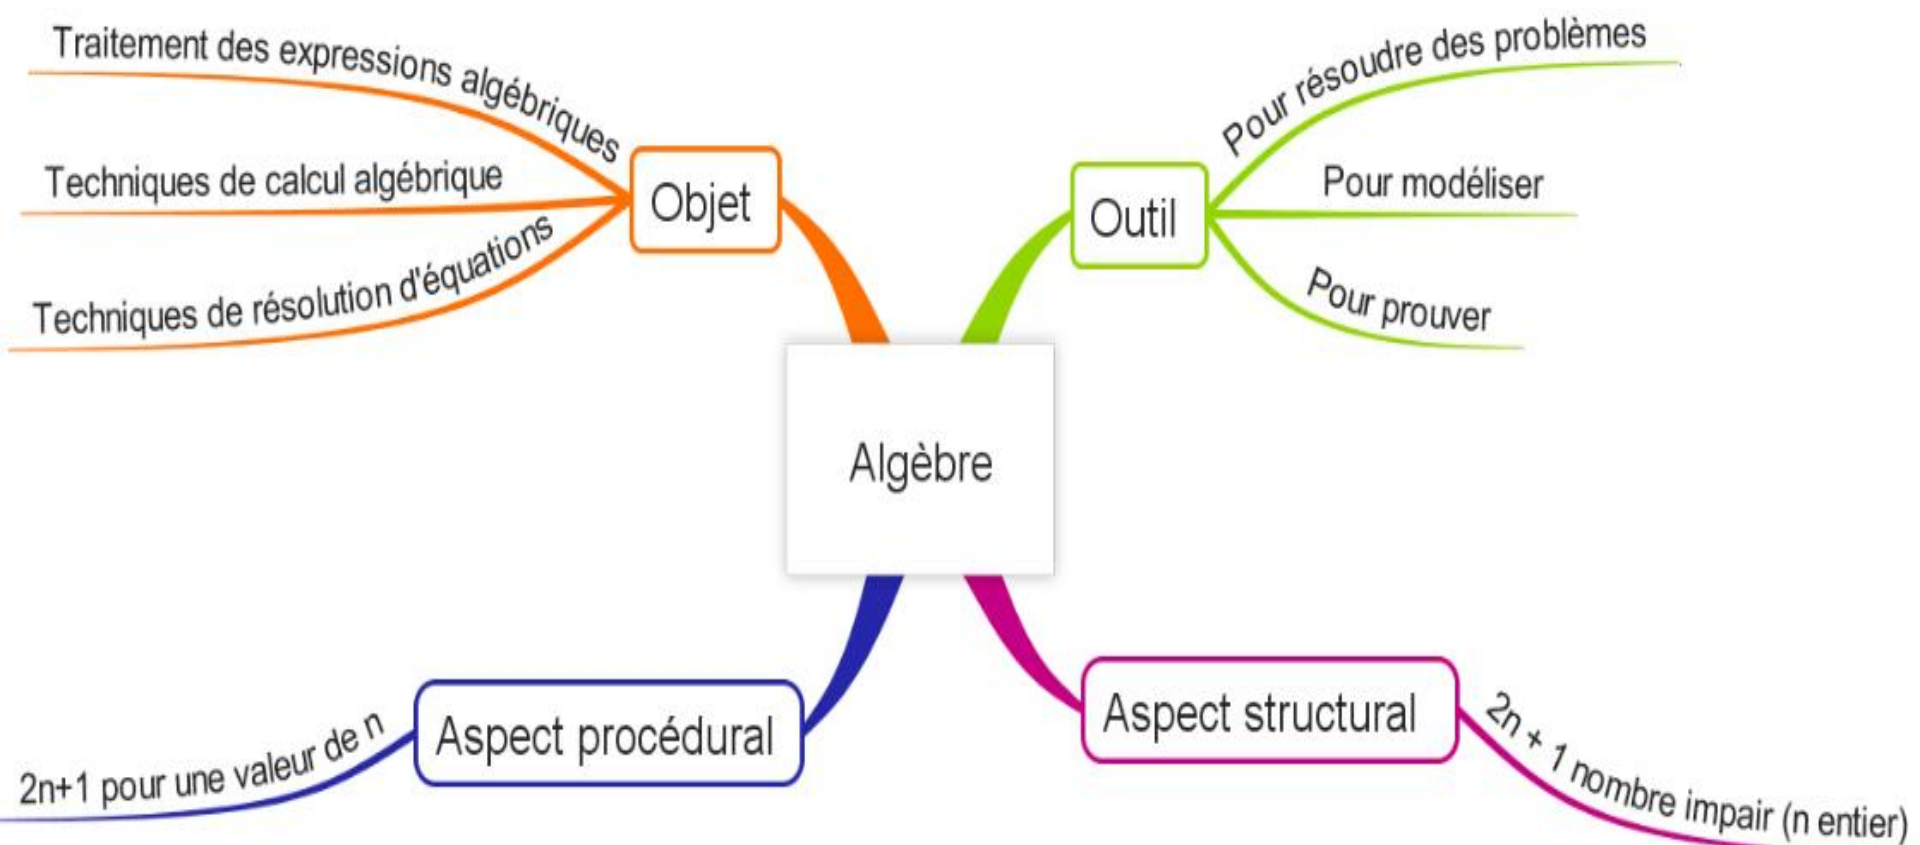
Algèbre

Objet

Traitement des expressions algébriques

Techniques de calcul algébrique

Techniques de résolution d'équations

Outil

Pour résoudre des problèmes

Pour modéliser

Pour prouver

Aspect procédural

2n+1 pour une valeur de n

Aspect structural

2n + 1 nombre impair (n entier)